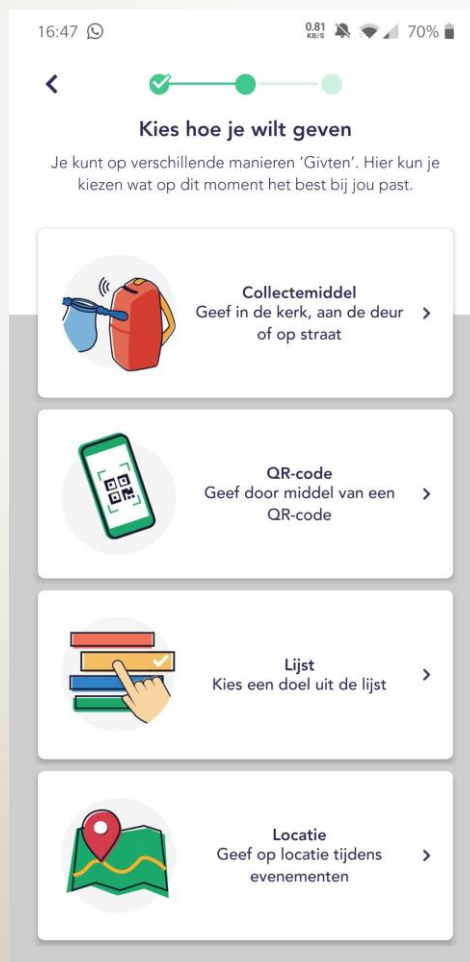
16:47 0.81 KB/S 70%

Kies hoe je wilt geven

Je kunt op verschillende manieren 'Givten'. Hier kun je kiezen wat op dit moment het best bij jou past.

Collectemiddel
Geef in de kerk, aan de deur of op straat

QR-code
Geef door middel van een QR-code

Lijst
Kies een doel uit de lijst

Locatie
Geef op locatie tijdens evenementen